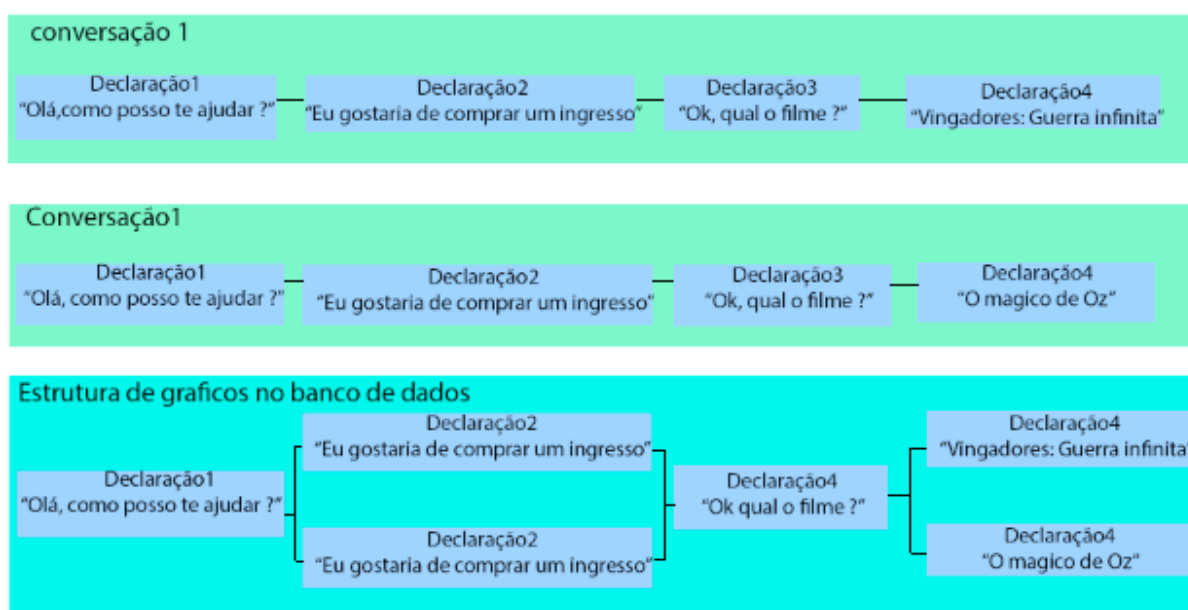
conversação 1

Declaração1
"Olá,como posso te ajudar ?"

Declaração2
"Eu gostaria de comprar um ingresso"

Declaração3
"Ok, qual o filme ?"

Declaração4
"Vingadores: Guerra infinita"

Conversação1

Declaração1
"Olá, como posso te ajudar ?"

Declaração2
"Eu gostaria de comprar um ingresso"

Declaração3
"Ok, qual o filme ?"

Declaração4
"O magico de Oz"

Estrutura de graficos no banco de dados

Declaração1
"Olá, como posso te ajudar ?"

Declaração2
"Eu gostaria de comprar um ingresso"

Declaração2
"Eu gostaria de comprar um ingresso"

Declaração4
"Ok qual o filme ?"

Declaração4
"Vingadores: Guerra infinita"

Declaração4
"O magico de Oz"